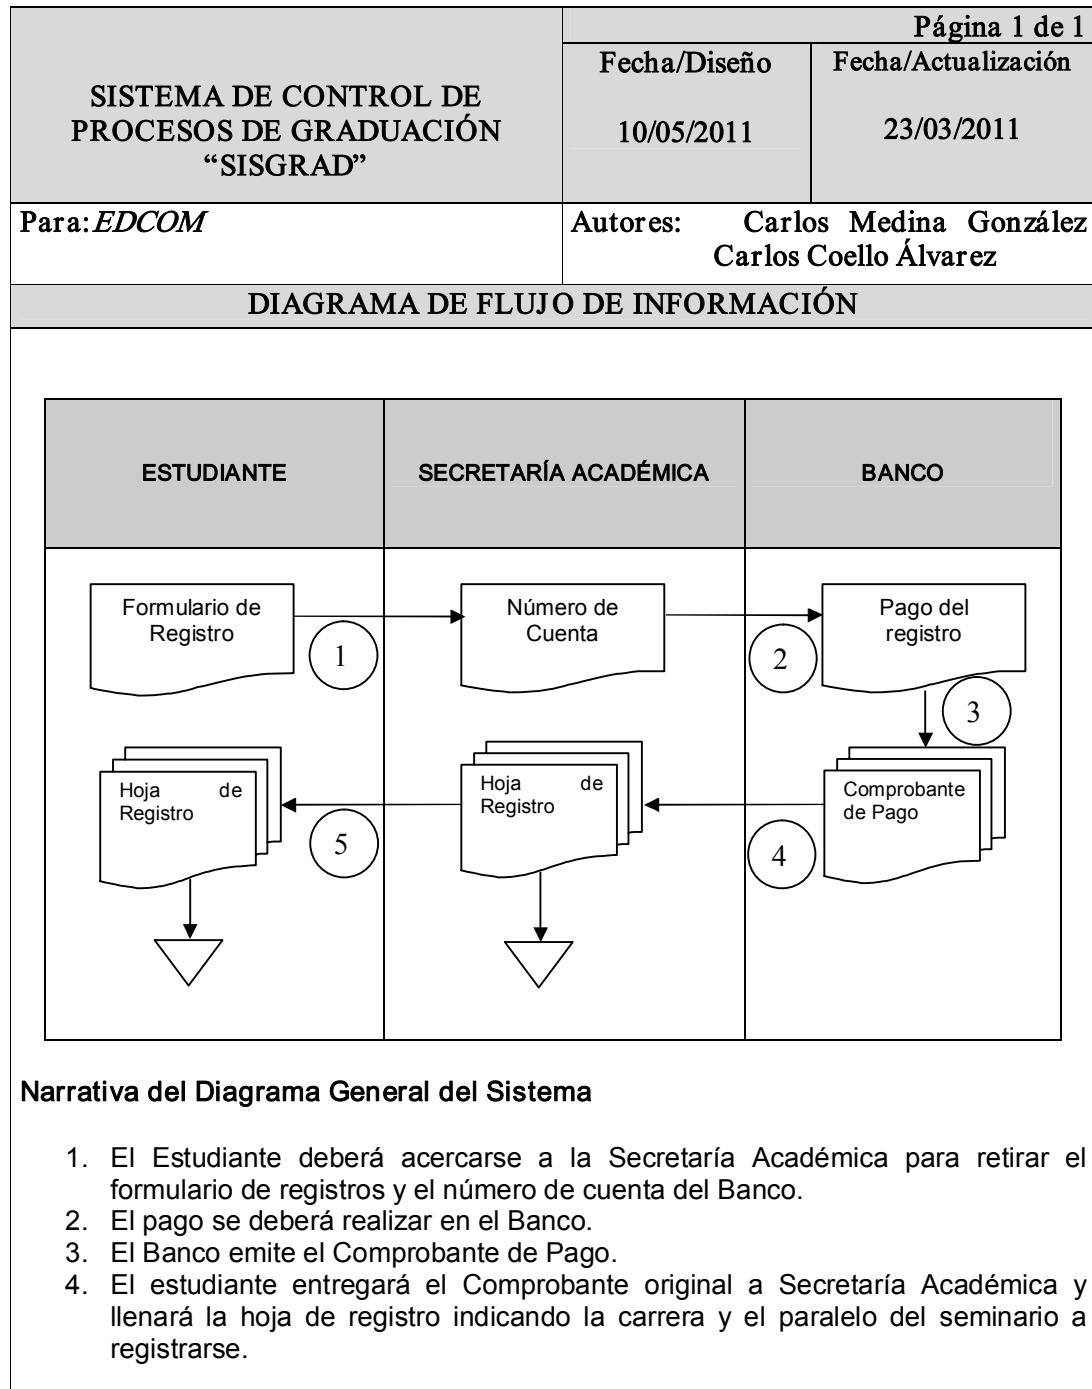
| SISTEMA DE CONTROL DE PROCESOS DE GRADUACIÓN “SISGRAD” | Página 1 de 1 | |
|---|---|---|
| | Fecha/Diseño | Fecha/Actualización |
| | 10/05/2011 | 23/03/2011 |
| Para: *EDCOM* | Autores: Carlos Medina González Carlos Coello Álvarez | |

DIAGRAMA DE FLUJO DE INFORMACIÓN

| ESTUDIANTE | SECRETARÍA ACADÉMICA | BANCO |
|---|---|---|

Formulario de Registro

1

Número de Cuenta

2

Pago del registro

3

Comprobante de Pago

4

Hoja de Registro

5

Hoja de Registro

Narrativa del Diagrama General del Sistema

1. El Estudiante deberá acercarse a la Secretaría Académica para retirar el formulario de registros y el número de cuenta del Banco.
2. El pago se deberá realizar en el Banco.
3. El Banco emite el Comprobante de Pago.
4. El estudiante entregará el Comprobante original a Secretaría Académica y llenará la hoja de registro indicando la carrera y el paralelo del seminario a registrarse.